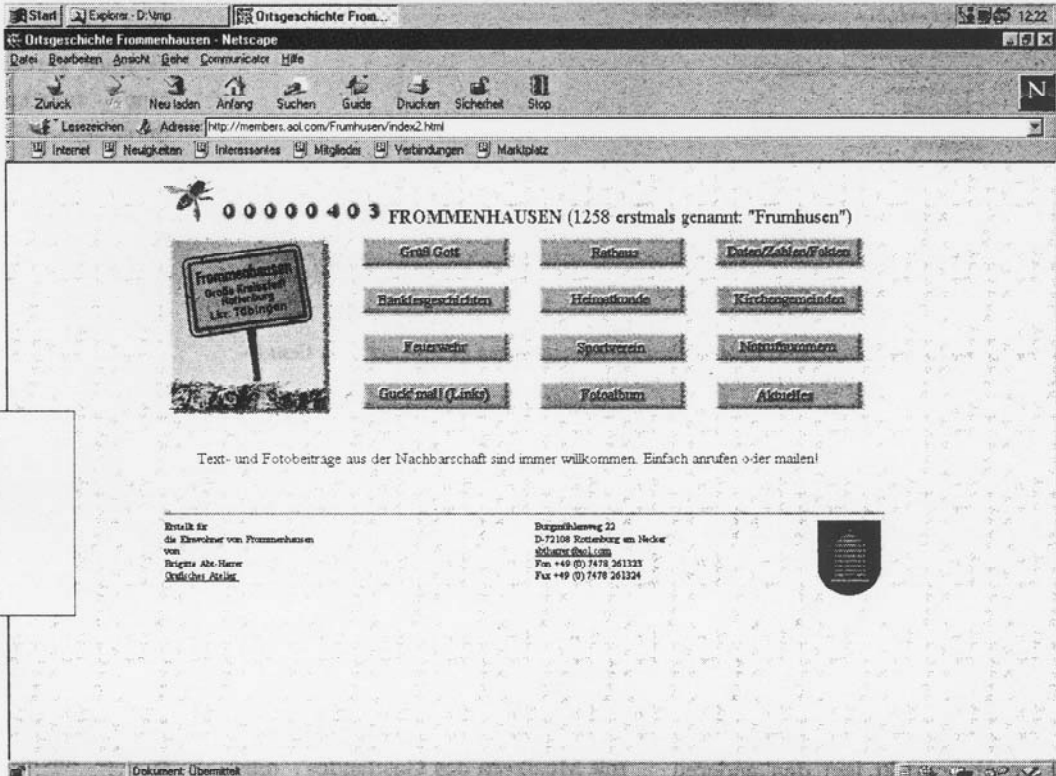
Start | Explorer - D:\tmp | Ortsgeschichte From... 12:22

Ortsgeschichte Frommenhausen - Netscape

Datei Bearbeiten Ansicht Gehe Communicator Hilfe

Zurück Vor Neu laden Anfang Suchen Guide Drucken Sicherheit Stop

Lesezeichen Adresse: http://members.aol.com/Frumhusen/index2.html

Internet Neuigkeiten Interessantes Mitglieder Verbindungen Marktplatz

00000403 FROMMENHAUSEN (1258 erstmals genannt: "Frumhusen")

Frommenhausen Große Kreisstadt Rottenburg Lkr. Tübingen

| Grüß Gott | Rathaus | Daten/Zahlen/Fakten |
|---|---|---|
| Bänklesgeschichten | Heimatkunde | Kirchengemeinden |
| Feuerwehr | Sportverein | Neuankommen |
| Guck' mal! (Links) | Fotoalbum | Aktuelles |

Text- und Fotobeiträge aus der Nachbarschaft sind immer willkommen. Einfach anrufen oder mailen!

Erstellt für
die Einwohner von Frommenhausen
von
Brigitte Abt-Harrer
Grafisches Atelier

Burgmühlenweg 22
D-72108 Rottenburg am Neckar
abtharrer@aol.com
Fon +49 (0) 7478 261333
Fax +49 (0) 7478 261324

Dokument: Übermittelt